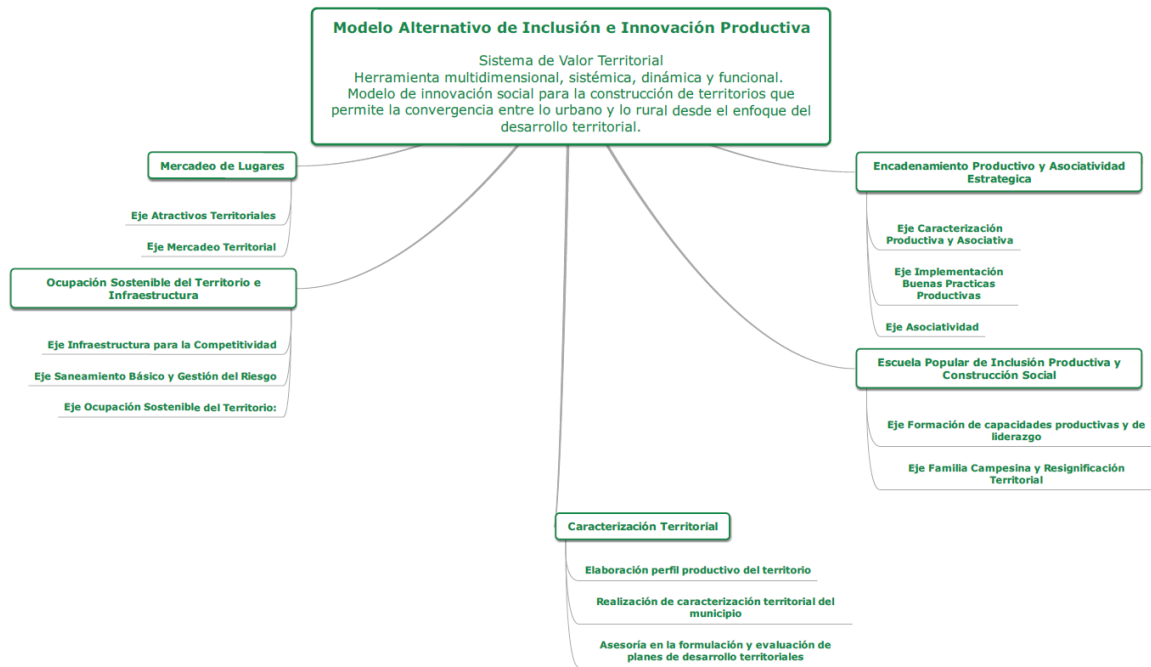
Modelo Alternativo de Inclusión e Innovación Productiva

Sistema de Valor Territorial
Herramienta multidimensional, sistémica, dinámica y funcional.
Modelo de innovación social para la construcción de territorios que permite la convergencia entre lo urbano y lo rural desde el enfoque del desarrollo territorial.

Mercadeo de Lugares

Eje Atractivos Territoriales

Eje Mercadeo Territorial

Ocupación Sostenible del Territorio e Infraestructura

Eje Infraestructura para la Competitividad

Eje Saneamiento Básico y Gestión del Riesgo

Eje Ocupación Sostenible del Territorio:

Encadenamiento Productivo y Asociatividad Estrategica

Eje Caracterización Productiva y Asociativa

Eje Implementación Buenas Practicas Productivas

Eje Asociatividad

Escuela Popular de Inclusión Productiva y Construcción Social

Eje Formación de capacidades productivas y de liderazgo

Eje Familia Campesina y Resignificación Territorial

Caracterización Territorial

Elaboración perfil productivo del territorio

Realización de caracterización territorial del municipio

Asesoría en la formulación y evaluación de planes de desarrollo territoriales